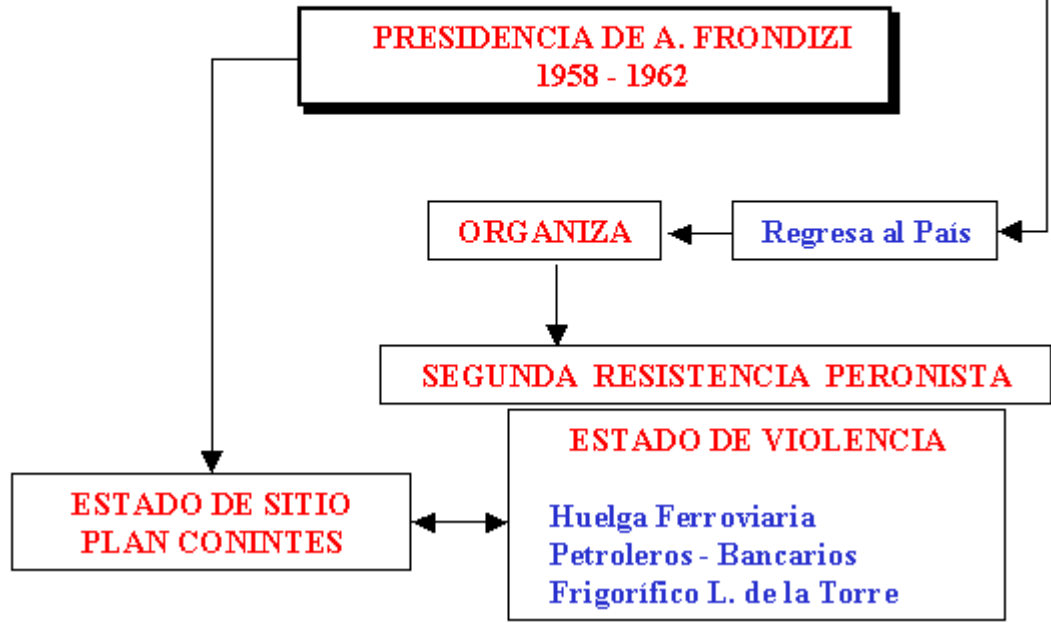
PRESIDENCIA DE A. FRONDIZI
1958 - 1962

ORGANIZA

Regresa al País

SEGUNDA RESISTENCIA PERONISTA

ESTADO DE VIOLENCIA

Huelga Ferroviaria
Petroleros - Bancarios
Frigorífico L. de la Torre

ESTADO DE SITIO
PLAN CONINTES